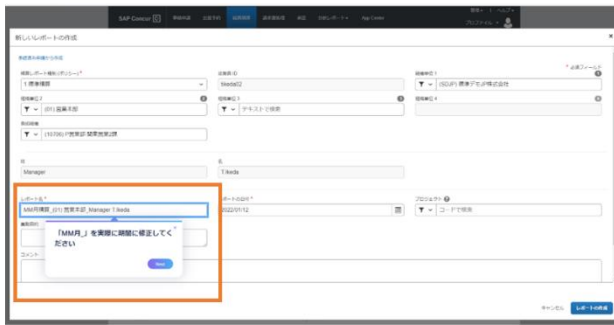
SAP Concur

新しいレポートの作成

* 必須フィールド

精算レポート種別 (ポリシー) *
1.標準精算

従業員 ID
tikeda22

組織単位 1
(00LdP) 標準デモ株式会社

組織単位 2
(01) 営業本部

組織単位 3
テキストで検索

組織単位 4

部署

姓
Manager

名
T.Ikeda

レポート名 *
MM月精算_(01) 営業本部_Manager T.Ikeda

レポートの日付 *
2022/01/12

プロジェクト
コードで検索

「MM月_」を実際に期間に修正してください

Next

コメント

キャンセル
レポートの作成